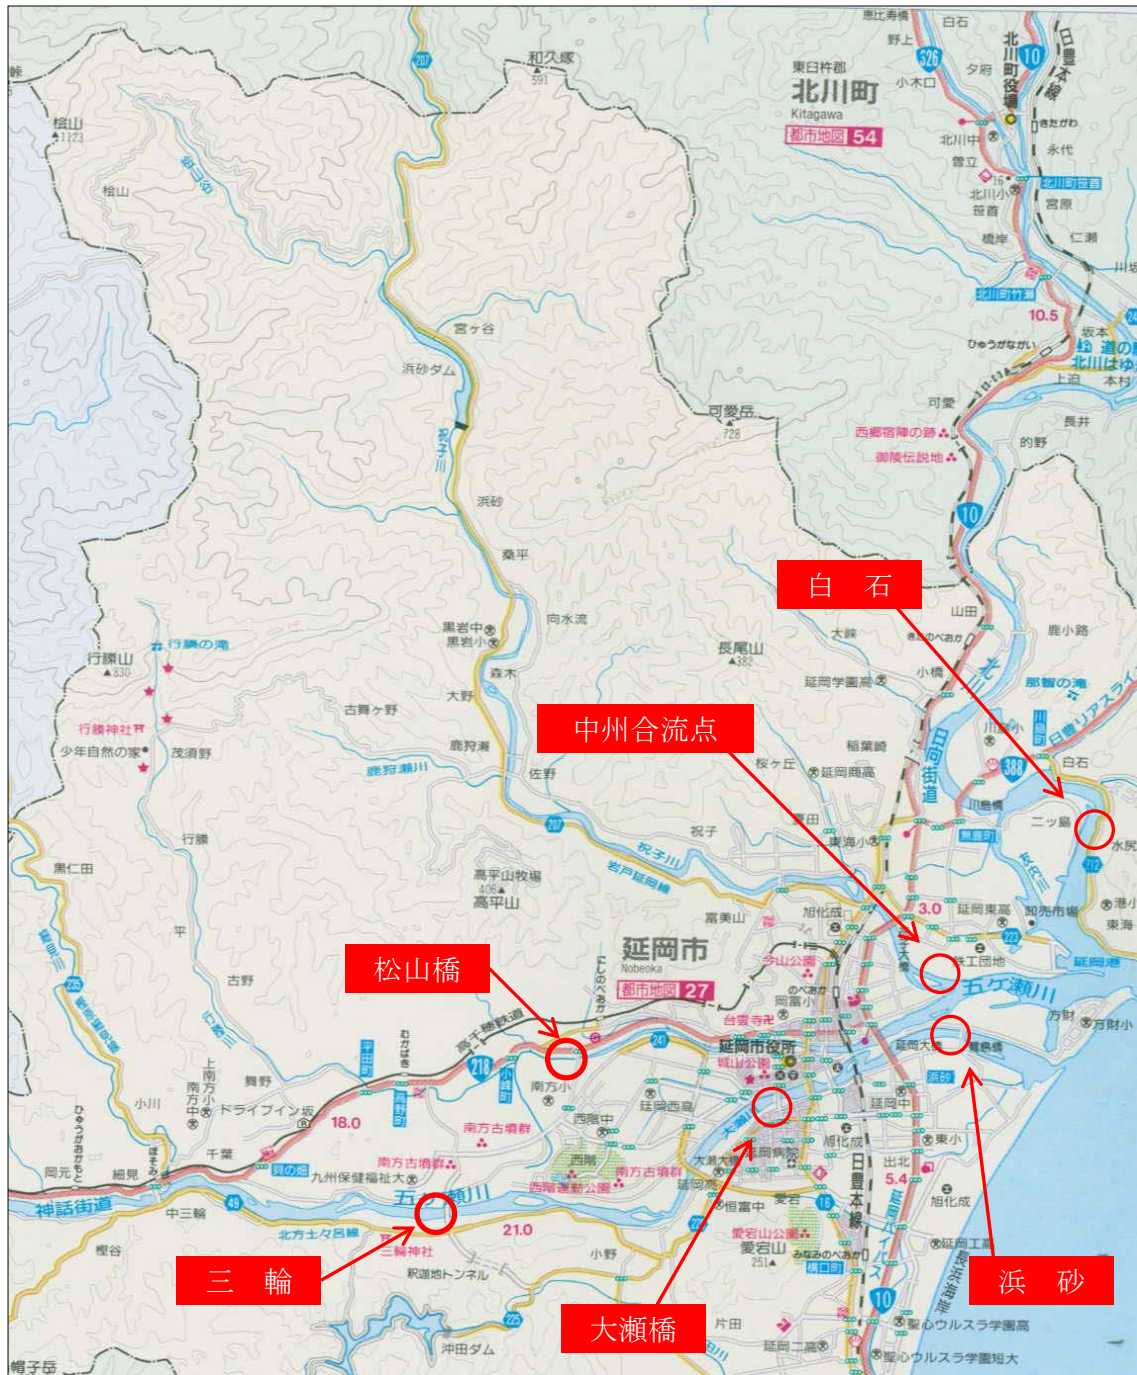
白　石

中州合流点

松山橋

三　輪

大瀬橋

浜　砂

北川町
Kitagawa
都市地図 54
東臼杵郡
延岡市
Nobeoka
都市地図 27
延岡市役所
五ヶ瀬川
北川
祝子川
浜砂ダム
宮ヶ谷
浜砂
桑平
向水流
黒岩中
黒岩小
森木
大野
古舞ヶ野
鹿狩瀬
鹿狩瀬川
佐野
行縢山
▲830
行縢の滝
行縢神社
少年自然の家
茂須野
行縢
黒仁田
高平山牧場
高平山
可愛岳
728
西郷宿陣の跡
御陵伝説地
長尾山
▲382
延岡学園高
桜ヶ丘
延岡商高
祝子
東海小
旭化成
富美山
今山公園
台雲寺
城山公園
延岡西高
西階中
西階運動公園
南方古墳群
南方小
九州保健福祉大
北方土々呂線
三輪神社
釈迦岳トンネル
沖田ダム
小野
大瀬町
県病院
恒富中
愛宕山公園
愛宕山
251
日豊本線
延岡中
旭化成
東小
出北
旭化成
延岡工高
聖心ウルスラ学園高
聖心ウルスラ学園短大
延岡二高
片田
方財
方財小
延岡港
東海
港小
延岡大橋
鯛名橋
五ヶ瀬
延岡東高
卸売市場
鉄工団地
3.0
5.4
18.0
21.0
10.5
10
218
388
207
326
ニッ島
白石
水尻
鹿小路
那智の滝
日豊リアスライン
川島町
無鹿町
大峡
小橋
山田
稲葉崎
長井
的野
可愛
上追
坂本
本村
道の駅 北川はゆま
北川町竹瀬
北川町役場
北川町笹首
北川中
曽立
北川小
笹首
宮原
仁瀬
川坂
永代
小木口
夕府
白石
野上
恵比寿橋
橋岸
和久塚
591
桧山
1123
桧山
日豊本線
日向街道
神話街道
中三輪
樫谷
岡元
細見
千葉
貝の畑
上南方
南方中
小川
舞野
ドライブイン坂
古野
平
帽子岳
高千穂鉄道
延岡バイパス
長浜海岸
大貫
南方古墳群
日豊本線